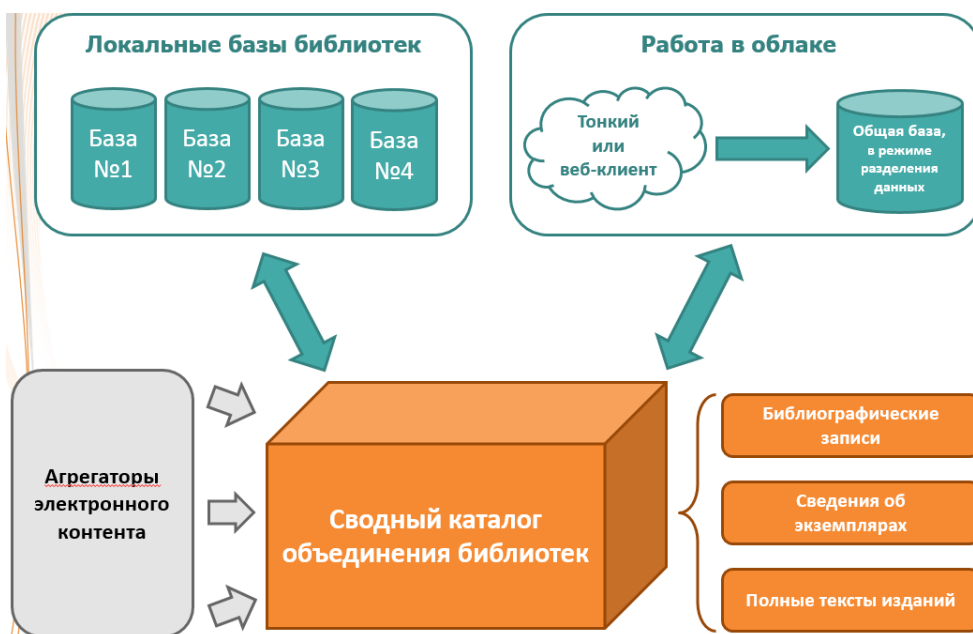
Локальные базы библиотек

База №1

База №2

База №3

База №4

Работа в облаке

Тонкий или веб-клиент

Общая база, в режиме разделения данных

Агрегаторы электронного контента

Сводный каталог объединения библиотек

Библиографические записи

Сведения об экземплярах

Полные тексты изданий